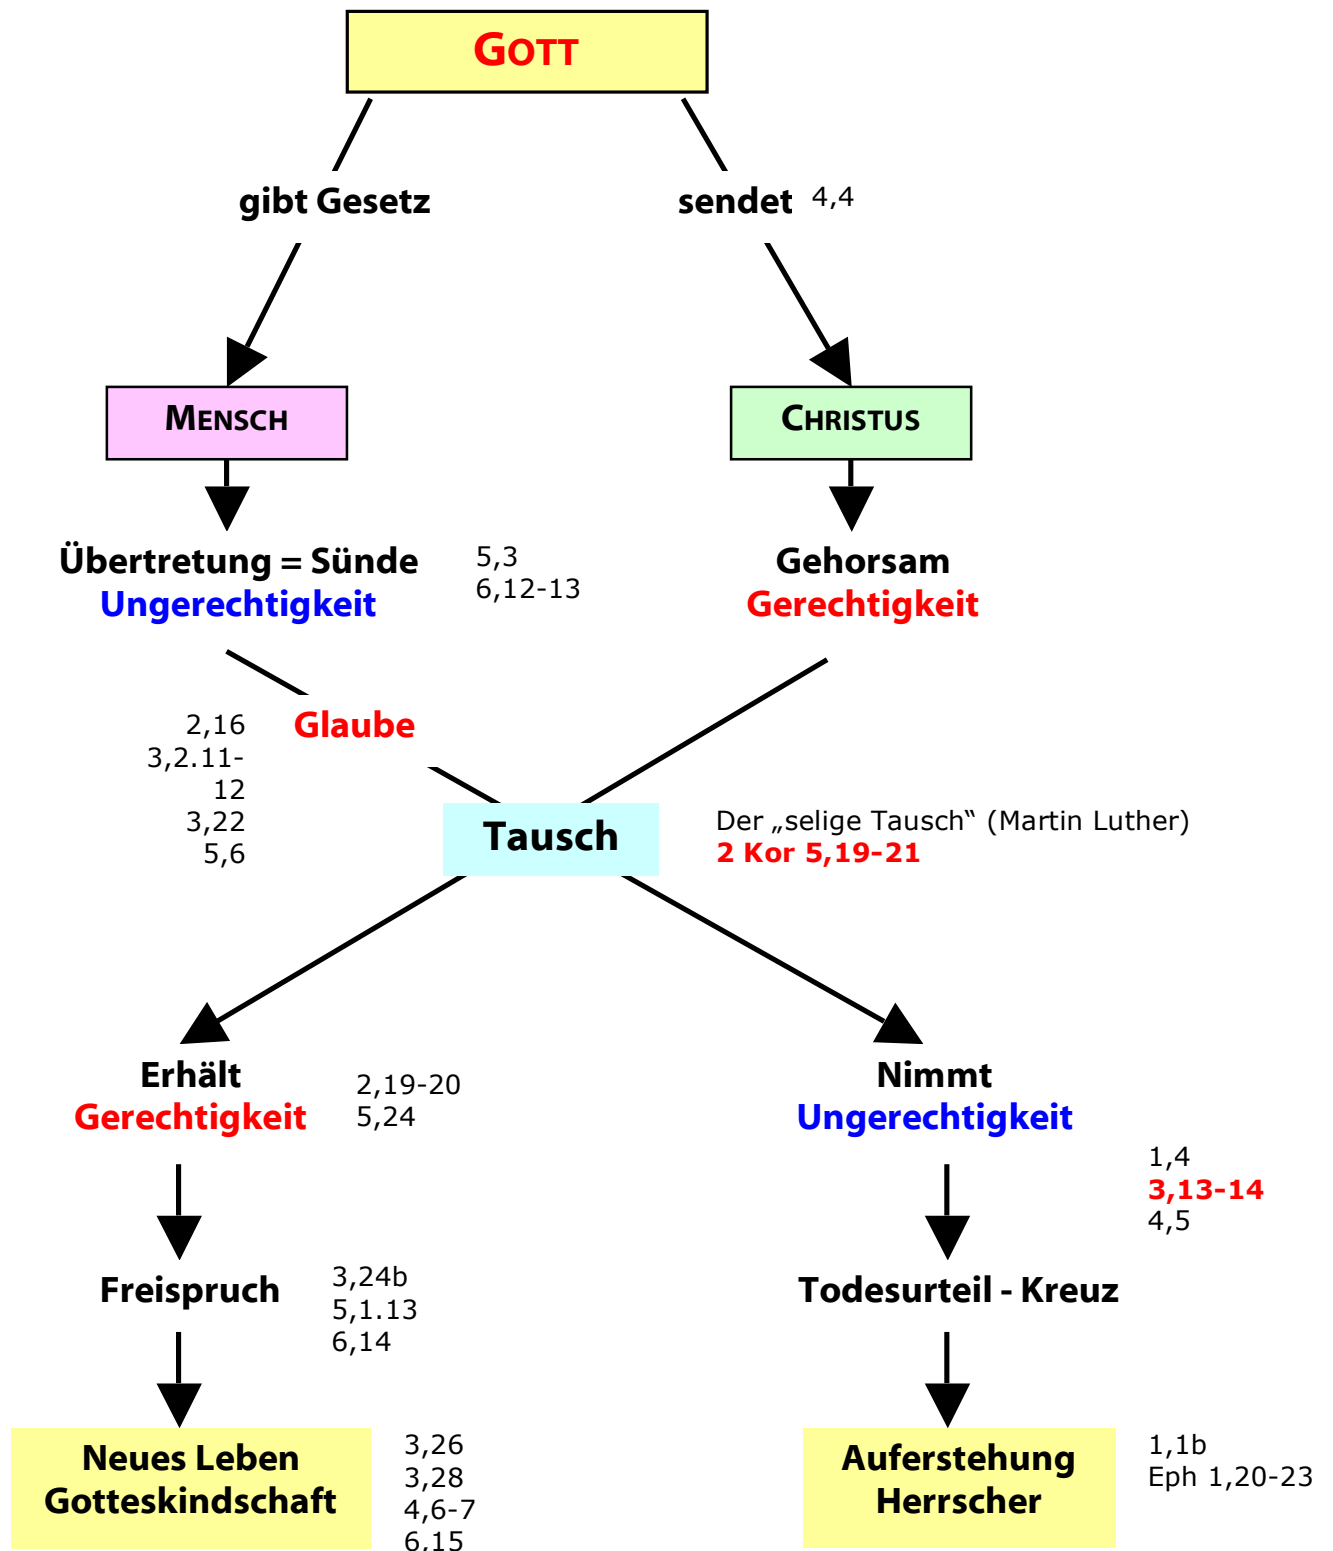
GOTT

gibt Gesetz

sendet 4,4

MENSCH

CHRISTUS

Übertretung = Sünde
Ungerechtigkeit

5,3
6,12-13

Gehorsam
Gerechtigkeit

2,16
3,2.11-12
3,22
5,6

Glaube

Tausch

Der „selige Tausch“ (Martin Luther)
2 Kor 5,19-21

Erhält
Gerechtigkeit

2,19-20
5,24

Nimmt
Ungerechtigkeit

1,4
3,13-14
4,5

Freispruch

3,24b
5,1.13
6,14

Todesurteil - Kreuz

Neues Leben
Gotteskindschaft

3,26
3,28
4,6-7
6,15

Auferstehung
Herrscher

1,1b
Eph 1,20-23